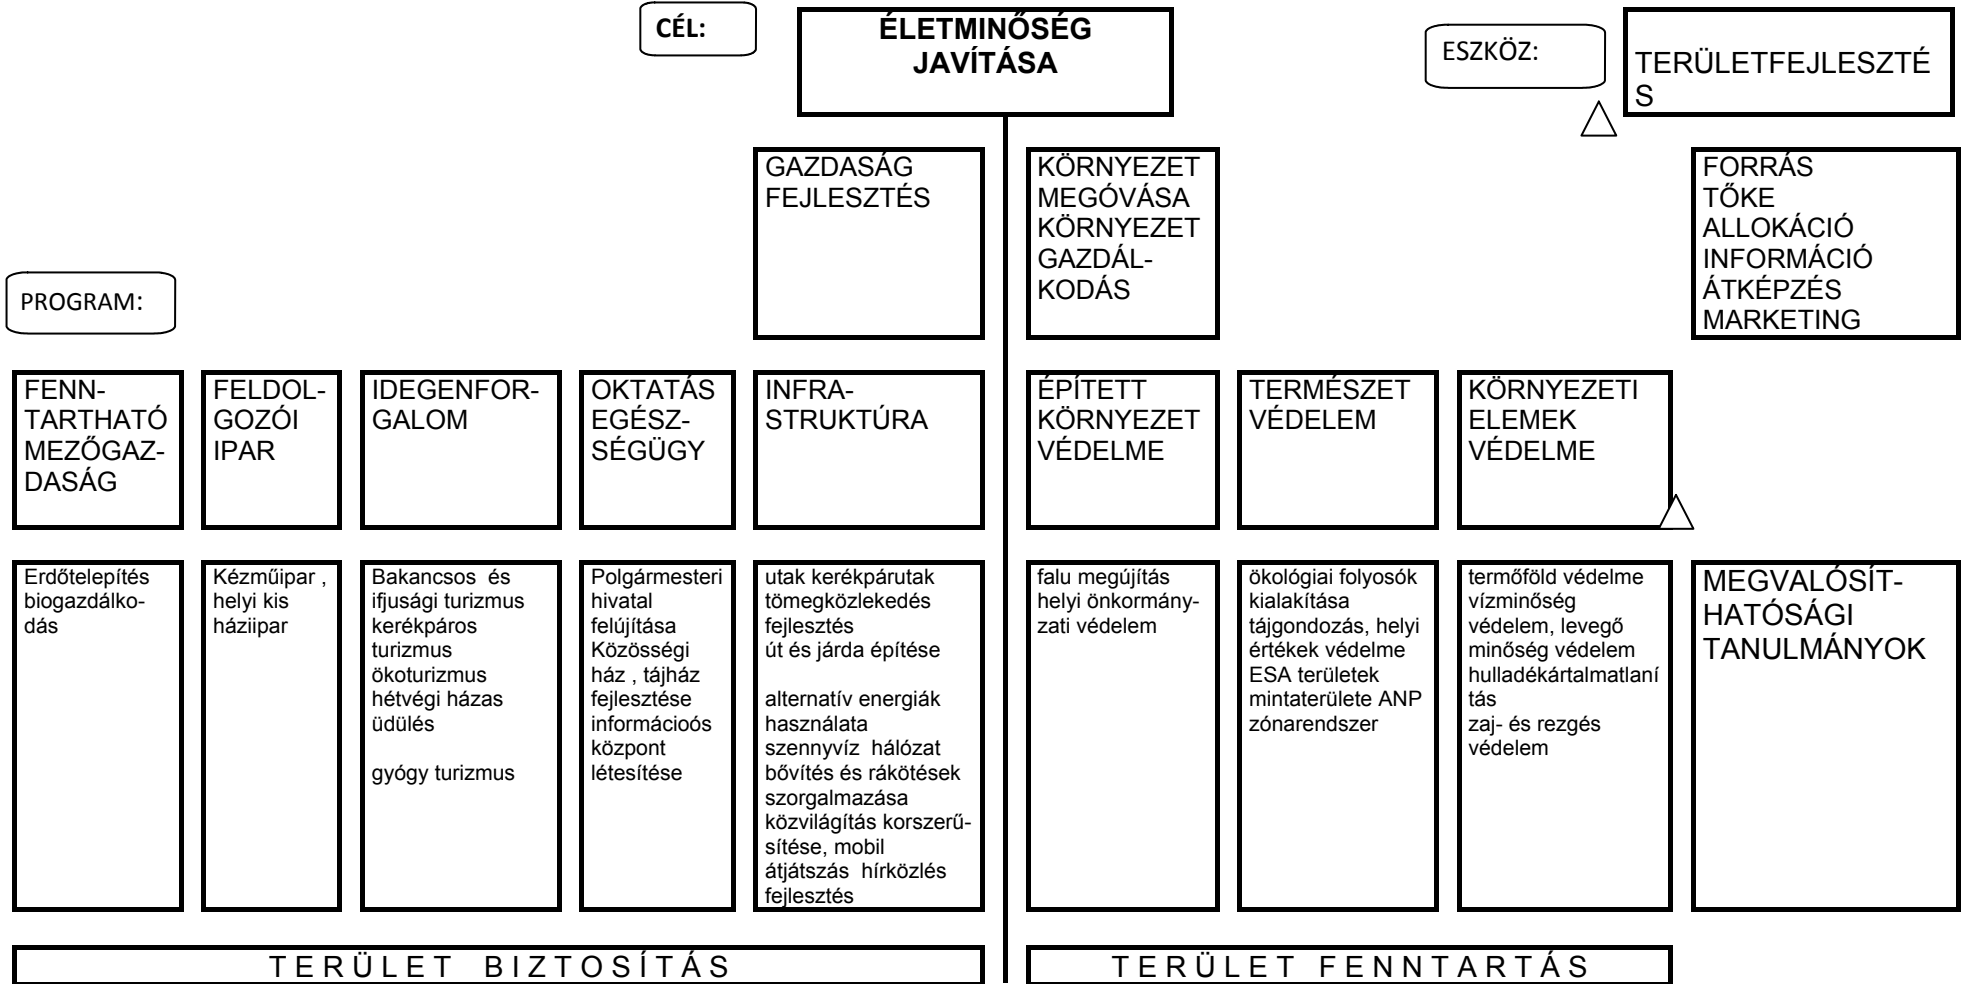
CÉL:

ÉLETMINŐSÉG JAVÍTÁSA

ESZKÖZ:

TERÜLETFEJLESZTÉS

GAZDASÁG FEJLESZTÉS

KÖRNYEZET MEGÓVÁSA KÖRNYEZET GAZDÁLKODÁS

FORRÁS
TŐKE
ALLOKÁCIÓ
INFORMÁCIÓ
ÁTKÉPZÉS
MARKETING

PROGRAM:

FENNTARTHATÓ MEZŐGAZDASÁG

FELDOLGOZÓI IPAR

IDEGENFORGALOM

OKTATÁS EGÉSZSÉGÜGY

INFRASTRUKTÚRA

ÉPÍTETT KÖRNYEZET VÉDELME

TERMÉSZET VÉDELEM

KÖRNYEZETI ELEMEK VÉDELME

Erdőtelepítés biogazdálkodás

Kézműipar , helyi kis háziipar

Bakancsos és ifjusági turizmus
kerékpáros turizmus
ökoturizmus
hétvégi házas üdülés

gyógy turizmus

Polgármesteri hivatal felújítása Közösségi ház , tájház fejlesztése információos központ létesítése

utak kerékpárutak tömegközlekedés fejlesztés
út és járda építése

alternatív energiák használata
szennyvíz hálózat bővítés és rákötések szorgalmazása
közvilágítás korszerűsítése, mobil átjátszás hírközlés fejlesztés

falu megújítás helyi önkormányzati védelem

ökológiai folyosók kialakítása
tájgondozás, helyi értékek védelme
ESA területek mintaterülete ANP zónarendszer

termőföld védelme
vízminőség védelem, levegő minőség védelem
hulladékártalmatlanítás
zaj- és rezgés védelem

MEGVALÓSÍT-HATÓSÁGI TANULMÁNYOK

T E R Ü L E T B I Z T O S Í T Á S

T E R Ü L E T F E N N T A R T Á S